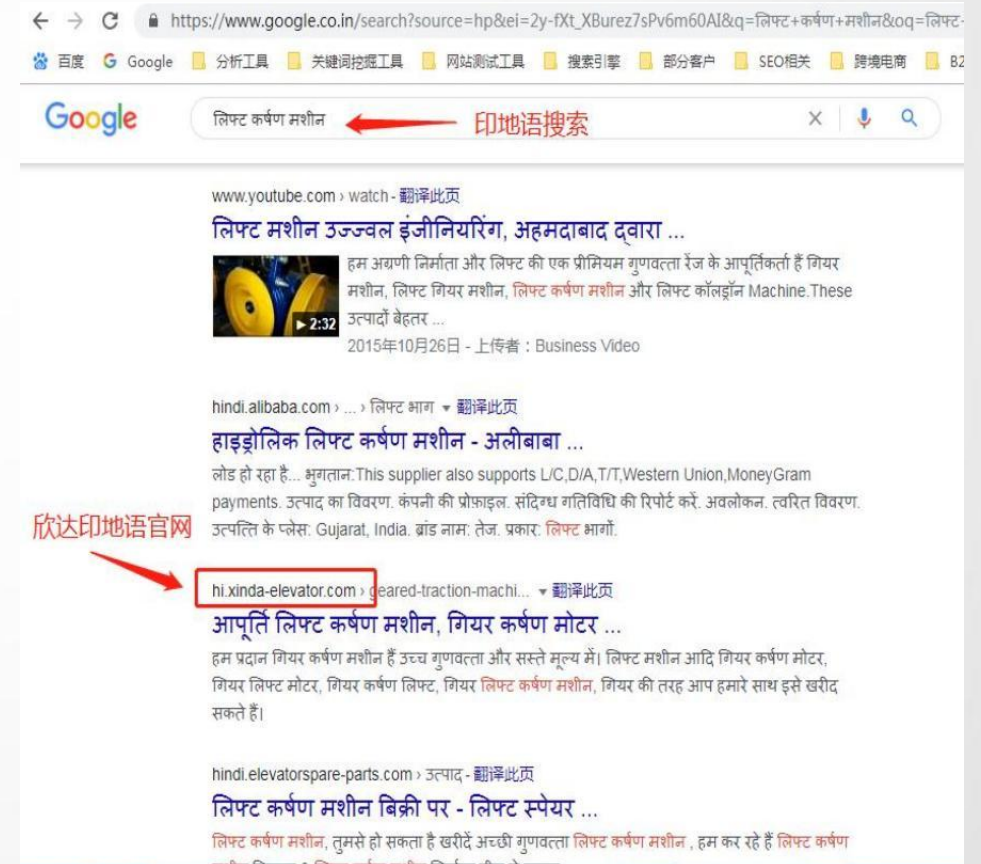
https://www.google.co.in/search?source=hp&ei=2y-fXt_XBurez7sPv6m60AI&q=लिफ्ट+कर्षण+मशीन&oq=लिफ्ट-

百度 Google 分析工具 关键词挖掘工具 网站测试工具 搜索引擎 部分客户 SEO相关 跨境电商 B2

Google लिफ्ट कर्षण मशीन 印地语搜索

www.youtube.com › watch - 翻译此页
लिफ्ट मशीन उज्ज्वल इंजीनियरिंग, अहमदाबाद द्वारा ...
हम अग्रणी निर्माता और लिफ्ट की एक प्रीमियम गुणवत्ता रेंज के आपूर्तिकर्ता हैं गियर मशीन, लिफ्ट गियर मशीन, लिफ्ट कर्षण मशीन और लिफ्ट कॉलड्रॉन Machine.These उत्पादों बेहतर ...
2:32
2015年10月26日 - 上传者：Business Video

hindi.alibaba.com › ... › लिफ्ट भाग ▾ 翻译此页
हाइड्रोलिक लिफ्ट कर्षण मशीन - अलीबाबा ...
लोड हो रहा है... भुगतान:This supplier also supports L/C,D/A,T/T,Western Union,MoneyGram payments. उत्पाद का विवरण. कंपनी की प्रोफ़ाइल. संदिग्ध गतिविधि की रिपोर्ट करें. अवलोकन. त्वरित विवरण. उत्पत्ति के प्लेस: Gujarat, India. ब्रांड नाम: तेज. प्रकार: लिफ्ट भागों.

欣达印地语官网

hi.xinda-elevator.com › geared-traction-machi... ▾ 翻译此页
आपूर्ति लिफ्ट कर्षण मशीन, गियर कर्षण मोटर ...
हम प्रदान गियर कर्षण मशीन हैं उच्च गुणवत्ता और सस्ते मूल्य में। लिफ्ट मशीन आदि गियर कर्षण मोटर, गियर लिफ्ट मोटर, गियर कर्षण लिफ्ट, गियर लिफ्ट कर्षण मशीन, गियर की तरह आप हमारे साथ इसे खरीद सकते हैं।

hindi.elevatorspare-parts.com › उत्पाद - 翻译此页
लिफ्ट कर्षण मशीन बिक्री पर - लिफ्ट स्पेयर ...
लिफ्ट कर्षण मशीन, तुमसे हो सकता है खरीदें अच्छी गुणवत्ता लिफ्ट कर्षण मशीन , हम कर रहे हैं लिफ्ट कर्षण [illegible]